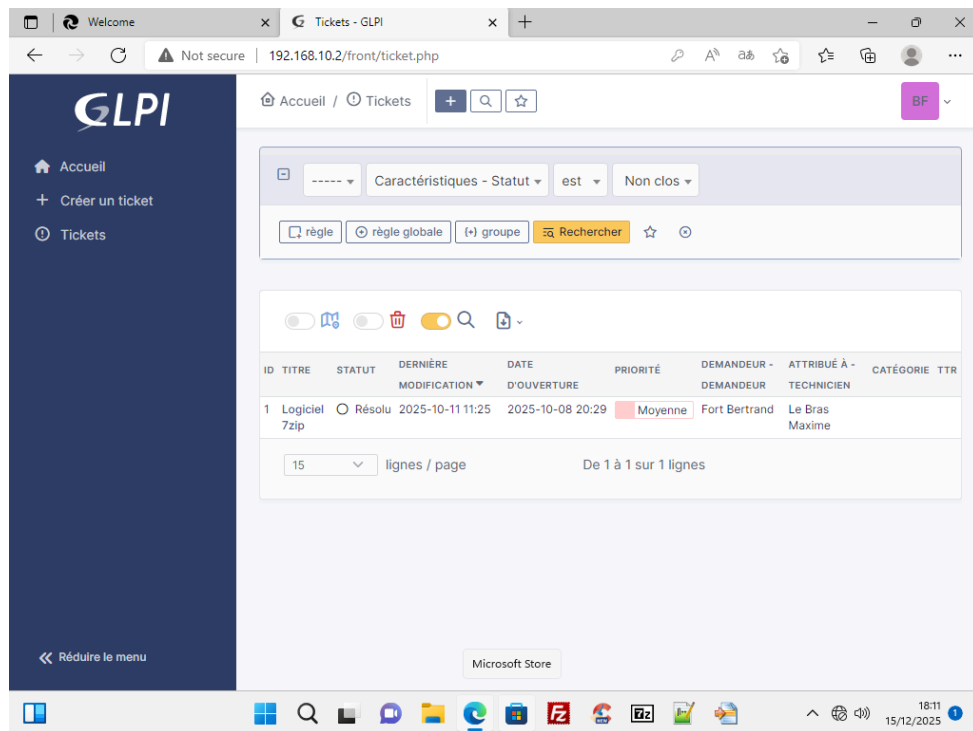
Welcome
Tickets - GLPI
Not secure | 192.168.10.2/front/ticket.php

GLPI
Accueil
Créer un ticket
Tickets

Accueil / Tickets
BF

----- Caractéristiques - Statut est Non clos
règle
règle globale
groupe
Rechercher

| ID | TITRE | STATUT | DERNIÈRE MODIFICATION | DATE D'OUVERTURE | PRIORITÉ | DEMANDEUR - DEMANDEUR | ATTRIBUÉ À - TECHNICIEN | CATÉGORIE | TTR |
|---|---|---|---|---|---|---|---|---|---|
| 1 | Logiciel 7zip | Résolu | 2025-10-11 11:25 | 2025-10-08 20:29 | Moyenne | Fort Bertrand | Le Bras Maxime | | |

15 lignes / page
De 1 à 1 sur 1 lignes

Réduire le menu
Microsoft Store
18:11
15/12/2025